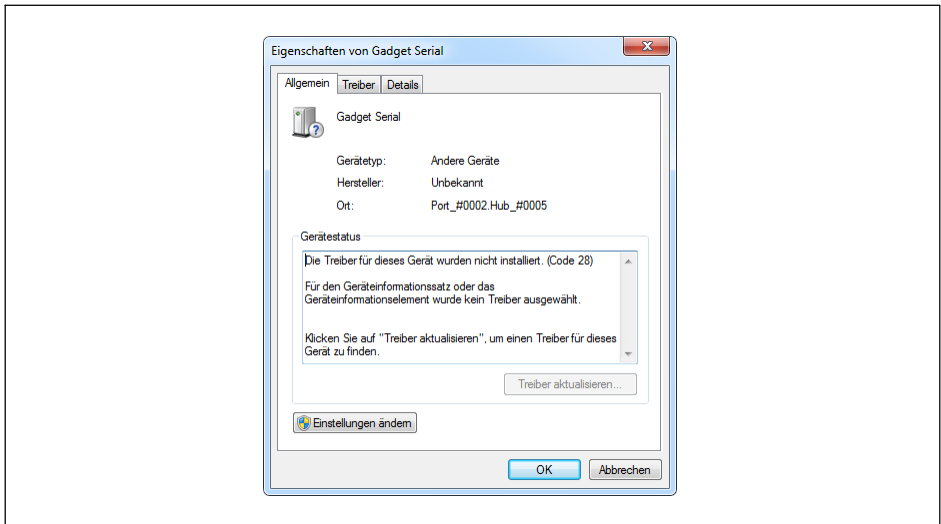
Eigenschaften von Gadget Serial

Allgemein | Treiber | Details

Gadget Serial

Gerätetyp: Andere Geräte

Hersteller: Unbekannt

Ort: Port_#0002.Hub_#0005

Gerätestatus

Die Treiber für dieses Gerät wurden nicht installiert. (Code 28)

Für den Geräteinformationssatz oder das Geräteinformationselement wurde kein Treiber ausgewählt.

Klicken Sie auf "Treiber aktualisieren", um einen Treiber für dieses Gerät zu finden.

Treiber aktualisieren...

Einstellungen ändern

OK

Abbrechen